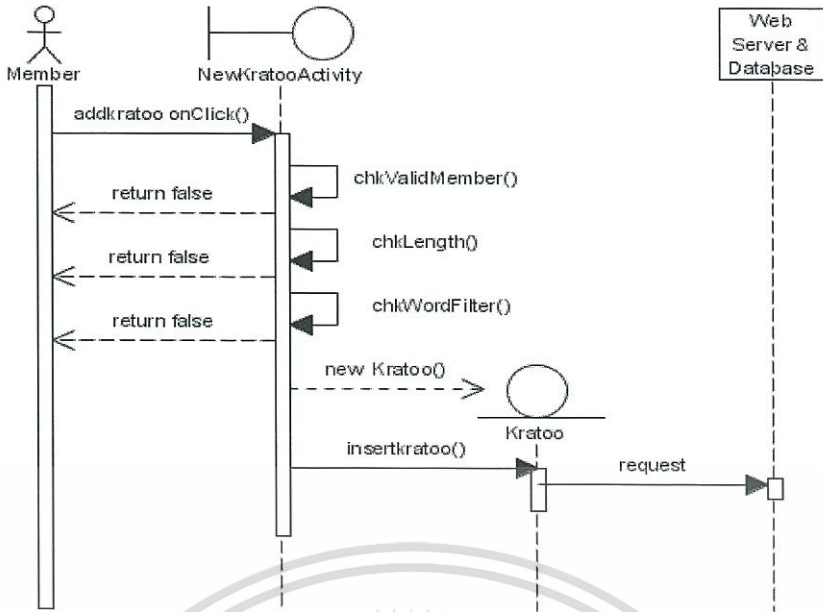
Member

NewKratooActivity

Web Server & Database

addkratoo onClick()

chkValidMember()

return false

chkLength()

return false

chkWordFilter()

return false

new Kratoo()

Kratoo

insertkratoo()

request